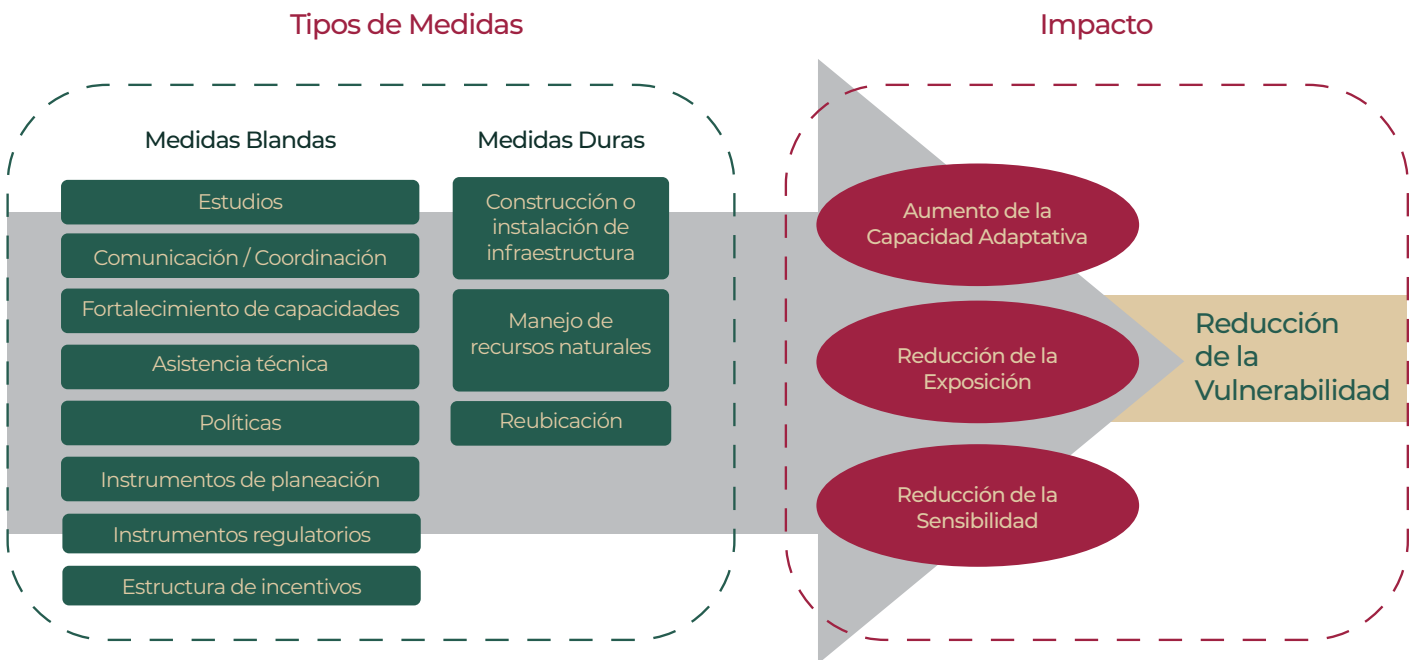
Tipos de Medidas

Impacto

Medidas Blandas

Medidas Duras

Estudios

Comunicación / Coordinación

Fortalecimiento de capacidades

Asistencia técnica

Políticas

Instrumentos de planeación

Instrumentos regulatorios

Estructura de incentivos

Construcción o instalación de infraestructura

Manejo de recursos naturales

Reubicación

Aumento de la Capacidad Adaptativa

Reducción de la Exposición

Reducción de la Sensibilidad

Reducción de la Vulnerabilidad